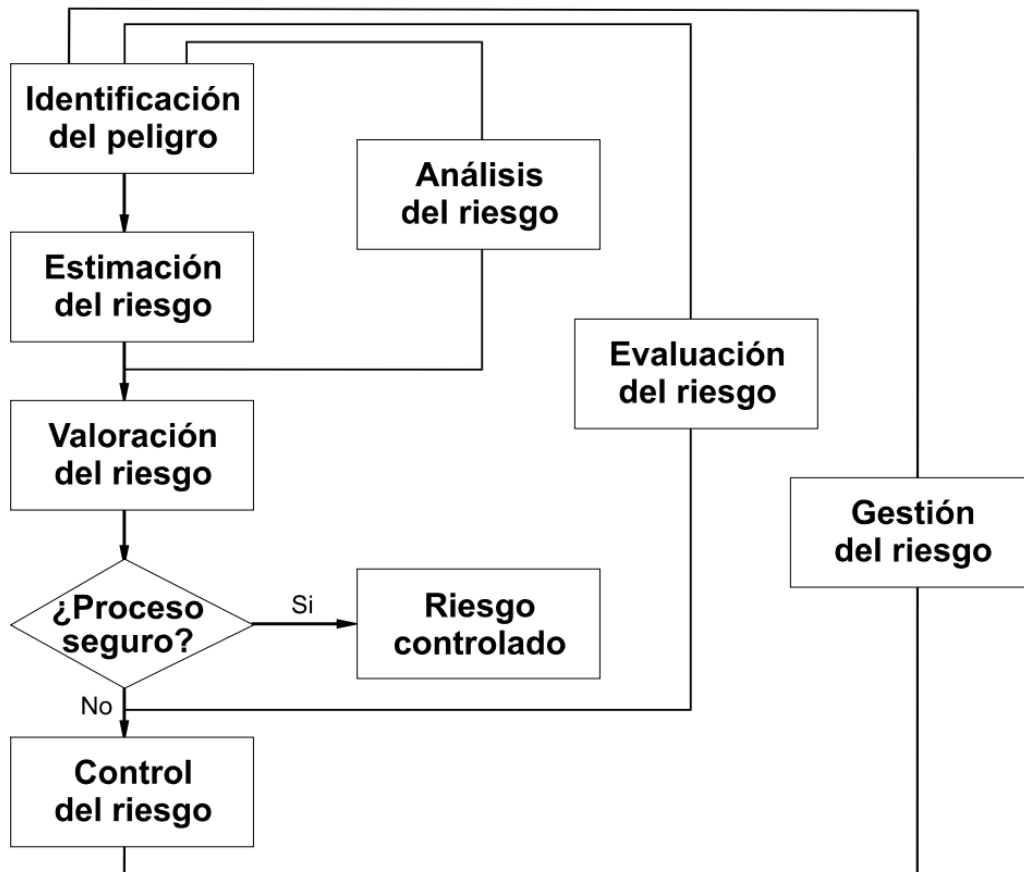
Identificación del peligro

Análisis del riesgo

Estimación del riesgo

Evaluación del riesgo

Valoración del riesgo

Gestión del riesgo

¿Proceso seguro?

Si

Riesgo controlado

No

Control del riesgo